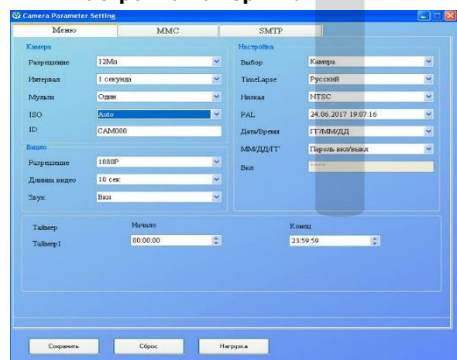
Camera Parameter Setting

Меню | MMC | SMTP

Камера

Разрешение 12Мп

Интервал 1 секунда

Мульти Один

ISO Auto

ID CAM000

Видео

Разрешение 1080P

Длинна видео 10 сек

Звук Вкл

Настройки

Выбор Камера

TimeLapse Русский

Низкая NTSC

PAL 24.06.2017 19:07:16

Дата/Время ГГ/ММ/ДД

ММ/ДД/ГГ Пароль вкл/выкл

Вкл ****

Таймер

Таймер1

Начало 00:00:00

Конец 23:59:59

Сохранить | Сброс | Нагрузка